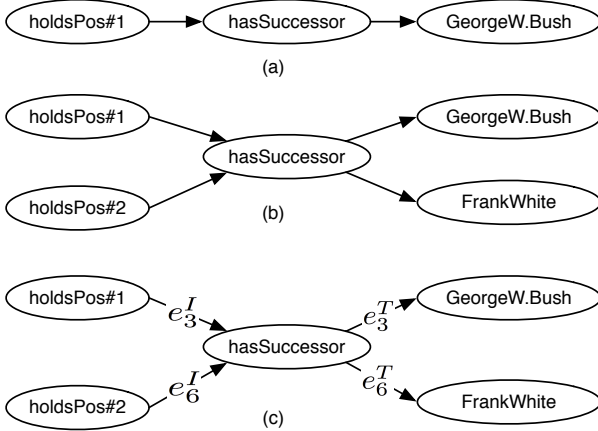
holdsPos#1
hasSuccessor
GeorgeW.Bush

(a)

holdsPos#1
holdsPos#2
hasSuccessor
GeorgeW.Bush
FrankWhite

(b)

holdsPos#1
$e_3^I$
holdsPos#2
$e_6^I$
hasSuccessor
$e_3^T$
GeorgeW.Bush
$e_6^T$
FrankWhite

(c)